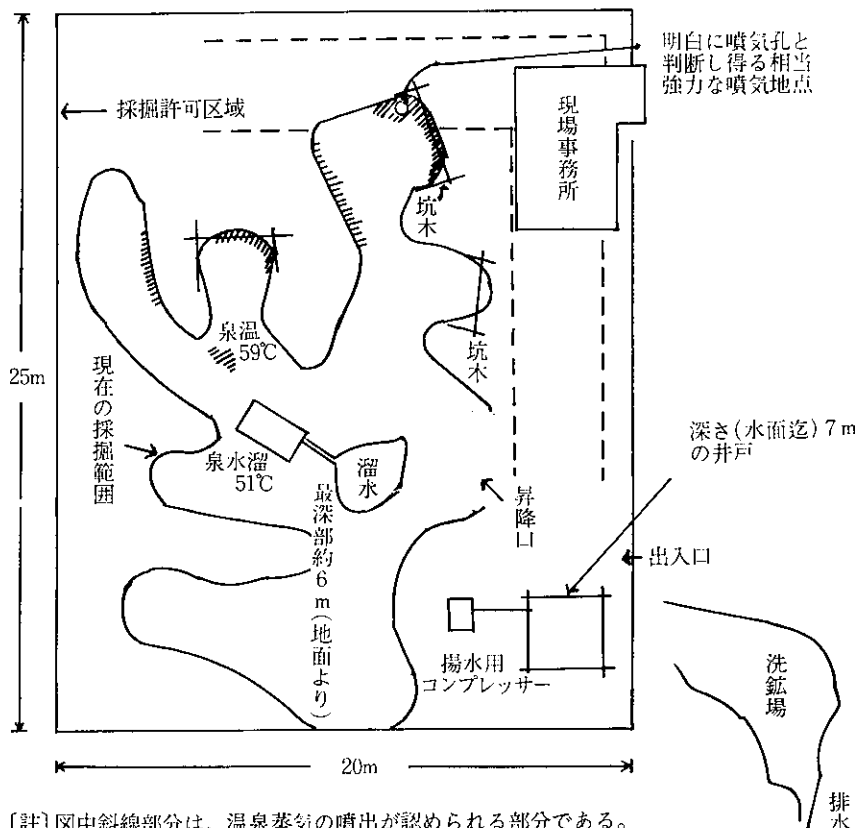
明白に噴気孔と判断し得る相当強力な噴気地点

採掘許可区域

現場事務所

坑木

泉温 59℃

坑木

25m

現在の採掘範囲

泉水溜 51℃

溜水

最深部約6m(地面より)

昇降口

深さ(水面迄)7mの井戸

出入口

揚水用コンプレッサー

洗鉱場

排水

20m

[註] 図中斜線部分は、温泉蒸気の噴出が認められる部分である。